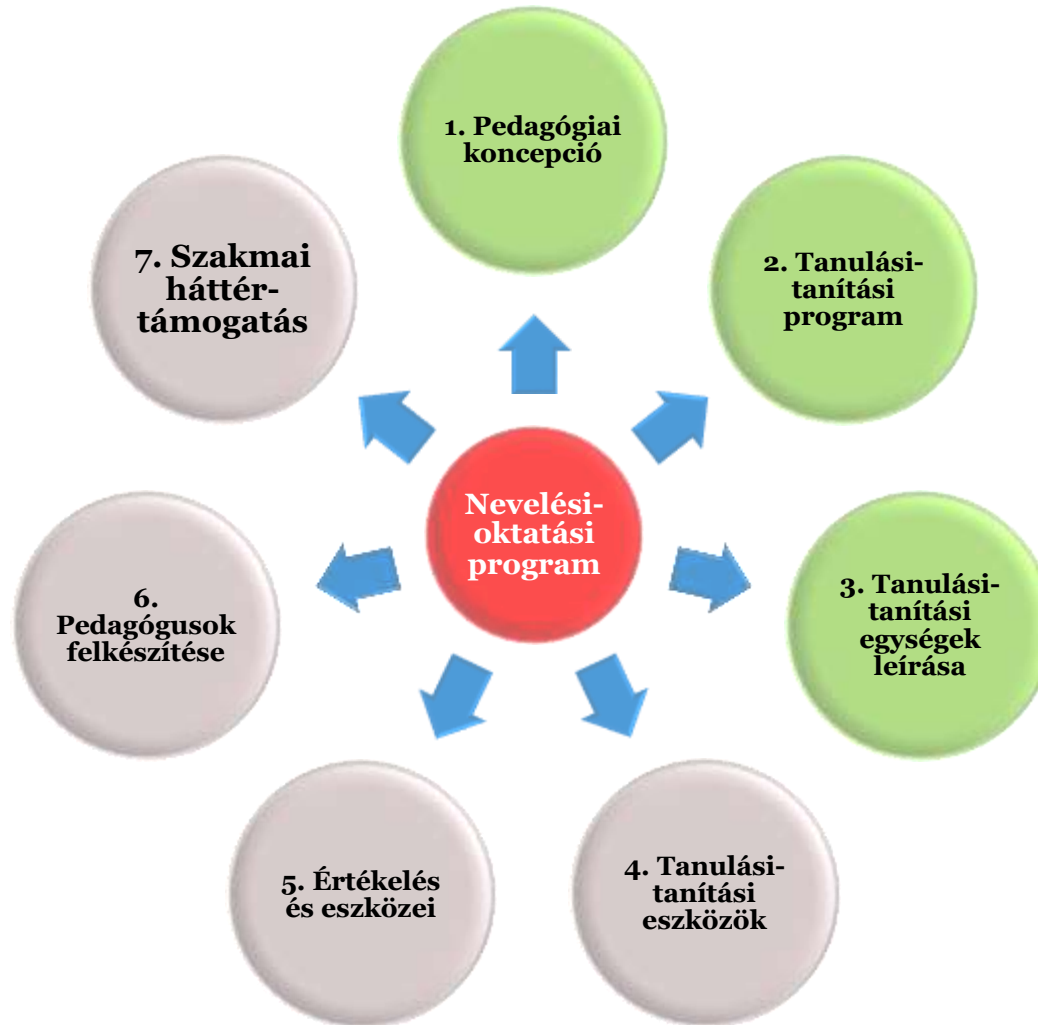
Nevelési-oktatási program

1. Pedagógiai koncepció

2. Tanulási-tanítási program

3. Tanulási-tanítási egységek leírása

4. Tanulási-tanítási eszközök

5. Értékelés és eszközei

6. Pedagógusok felkészítése

7. Szakmai háttér-támogatás